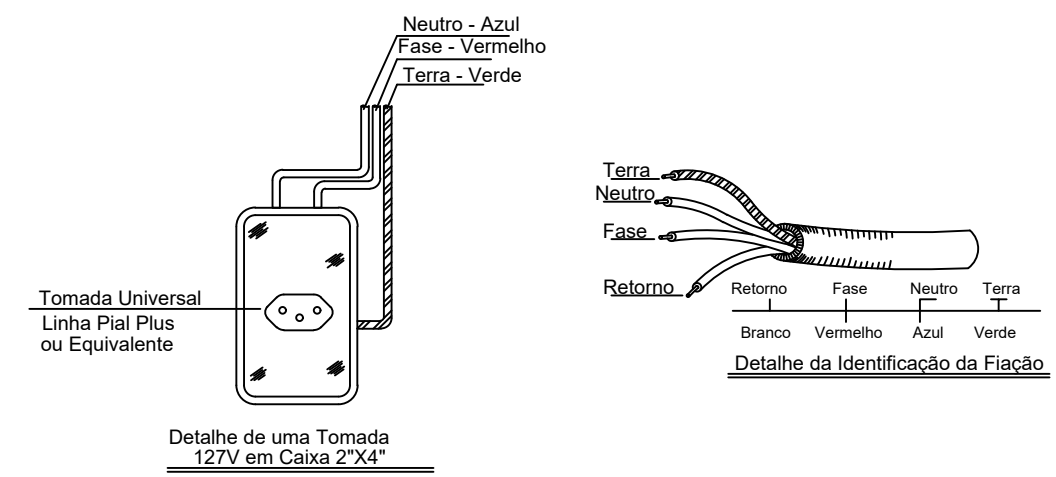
Neutro - Azul
Fase - Vermelho
Terra - Verde

Tomada Universal
Linha Pial Plus
ou Equivalente

Detalhe de uma Tomada
127V em Caixa 2"X4"

Terra
Neutro
Fase
Retorno

Retorno
Fase
Neutro
Terra

Branco
Vermelho
Azul
Verde

Detalhe da Identificação da Fiação